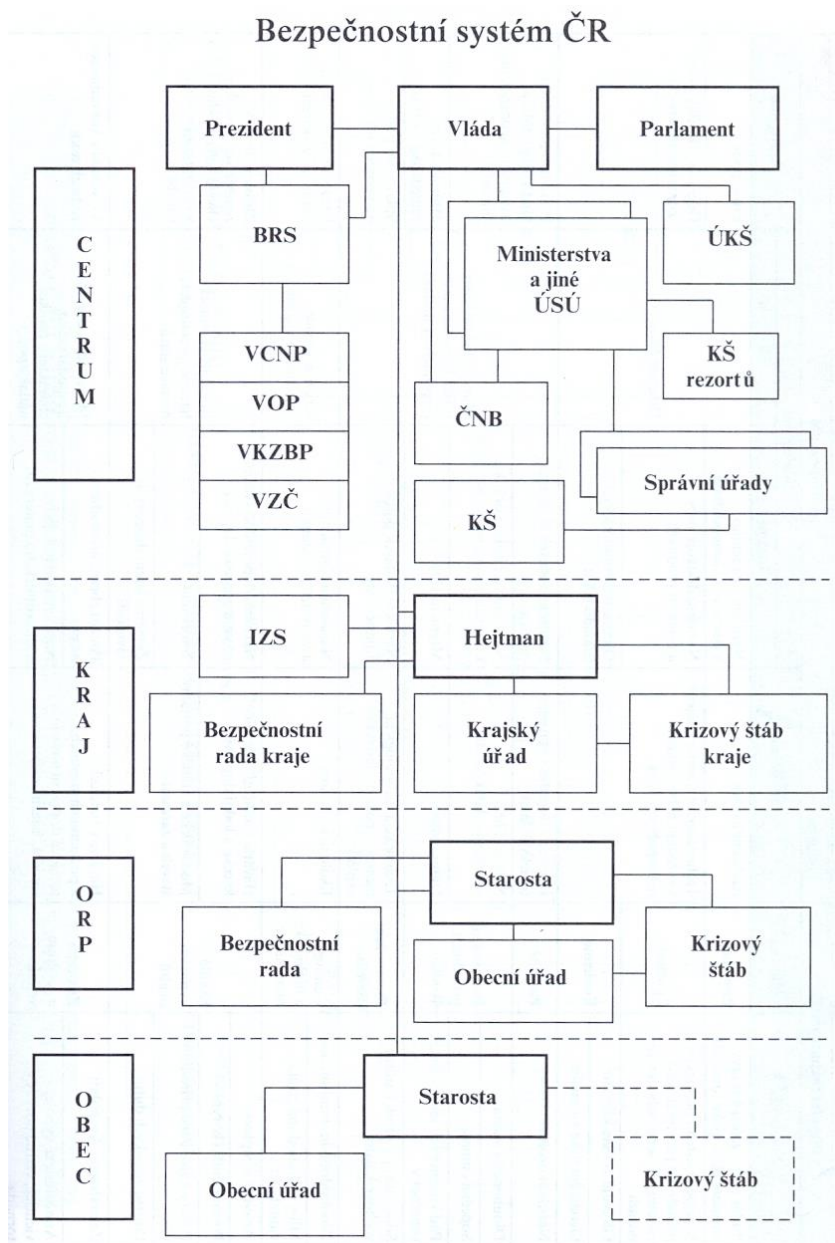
Bezpečnostní systém ČR

CENTRUM

Prezident

Vláda

Parlament

BRS

Ministerstva a jiné ÚSÚ

ÚKŠ

KŠ rezortů

VCNP

VOP

VKZBP

VZČ

ČNB

Správní úřady

KŠ

KRAJ

IZS

Hejtman

Bezpečnostní rada kraje

Krajský úřad

Krizový štáb kraje

ORP

Starosta

Bezpečnostní rada

Obecní úřad

Krizový štáb

OBEC

Starosta

Obecní úřad

Krizový štáb